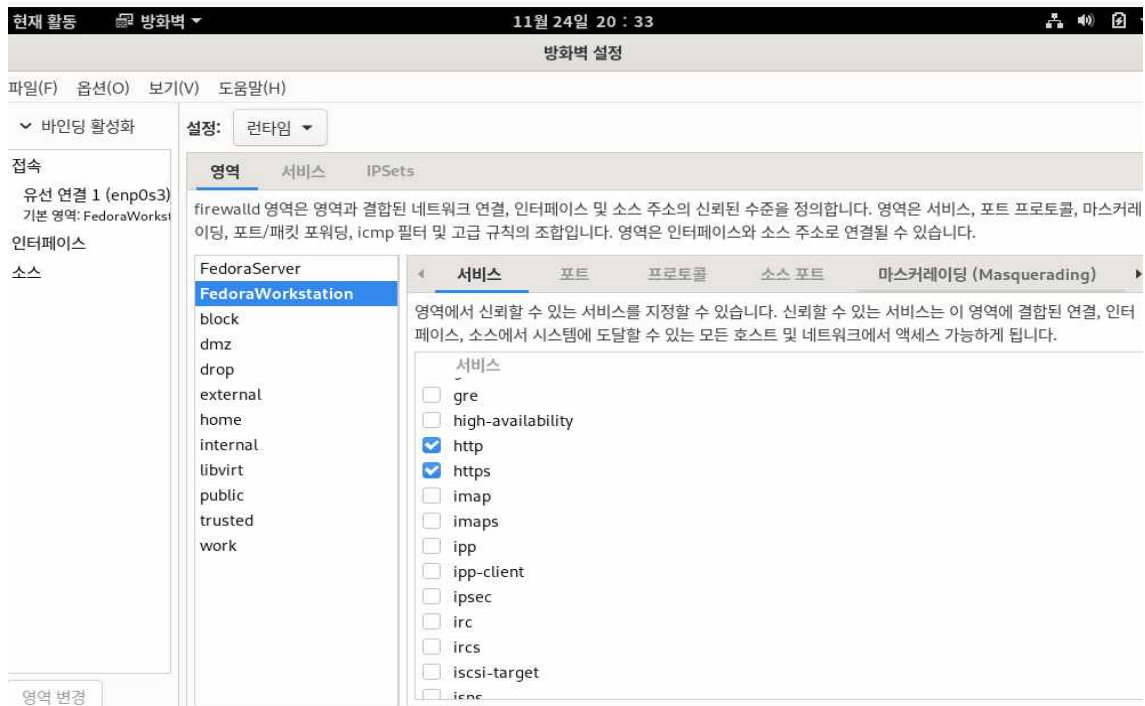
현재 활동 방화벽 ▾ 11월 24일 20 : 33

방화벽 설정

파일(F) 옵션(O) 보기(V) 도움말(H)

바인딩 활성화

접속

유선 연결 1 (enp0s3)

기본 영역: FedoraWorkst

인터페이스

소스

영역 변경

설정: 런타임 ▾

영역 서비스 IPSets

firewalld 영역은 영역과 결합된 네트워크 연결, 인터페이스 및 소스 주소의 신뢰된 수준을 정의합니다. 영역은 서비스, 포트 프로토콜, 마스커레이딩, 포트/패킷 포워딩, icmp 필터 및 고급 규칙의 조합입니다. 영역은 인터페이스와 소스 주소로 연결될 수 있습니다.

FedoraServer
FedoraWorkstation
block
dmz
drop
external
home
internal
libvirt
public
trusted
work

서비스 포트 프로토콜 소스 포트 마스커레이딩 (Masquerading)

영역에서 신뢰할 수 있는 서비스를 지정할 수 있습니다. 신뢰할 수 있는 서비스는 이 영역에 결합된 연결, 인터페이스, 소스에서 시스템에 도달할 수 있는 모든 호스트 및 네트워크에서 액세스 가능하게 됩니다.

서비스
gre
high-availability
http
https
imap
imaps
ipp
ipp-client
ipsec
irc
ircs
iscsi-target
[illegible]